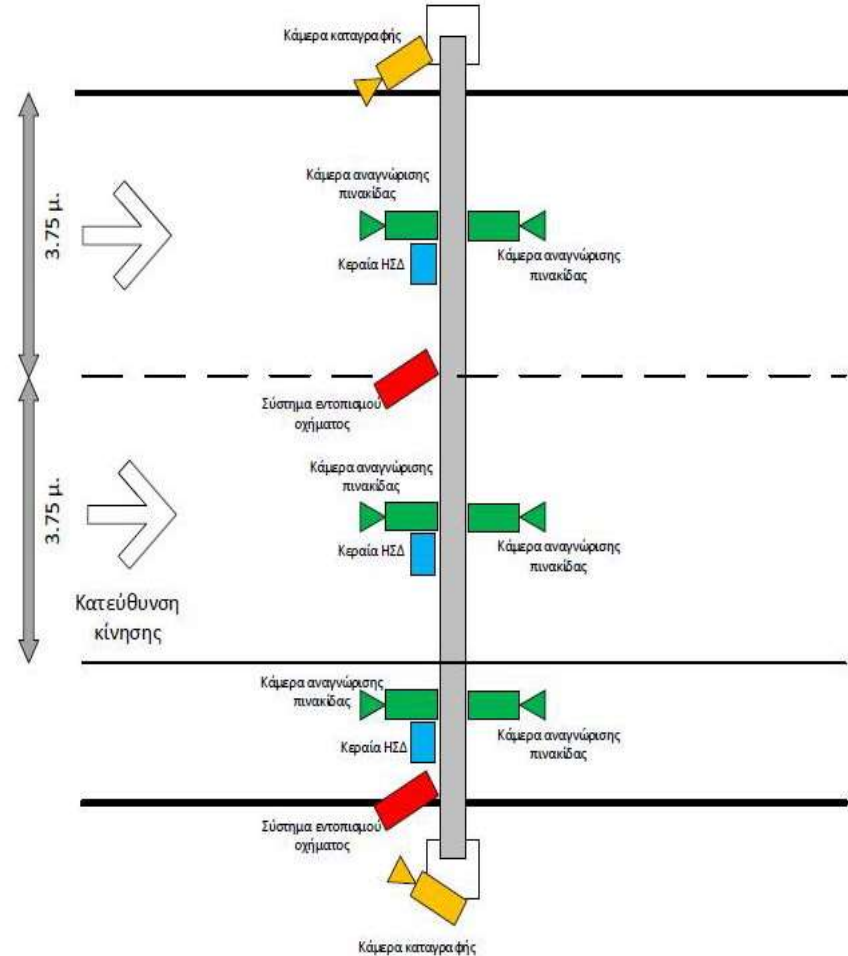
Κάμερα καταγραφής

3.75 μ.

Κάμερα αναγνώρισης πινακίδας

Κάμερα αναγνώρισης πινακίδας

Κεραία ΗΣΔ

Σύστημα εντοπισμού οχήματος

3.75 μ.

Κάμερα αναγνώρισης πινακίδας

Κάμερα αναγνώρισης πινακίδας

Κεραία ΗΣΔ

Κατεύθυνση κίνησης

Κάμερα αναγνώρισης πινακίδας

Κάμερα αναγνώρισης πινακίδας

Κεραία ΗΣΔ

Σύστημα εντοπισμού οχήματος

Κάμερα καταγραφής